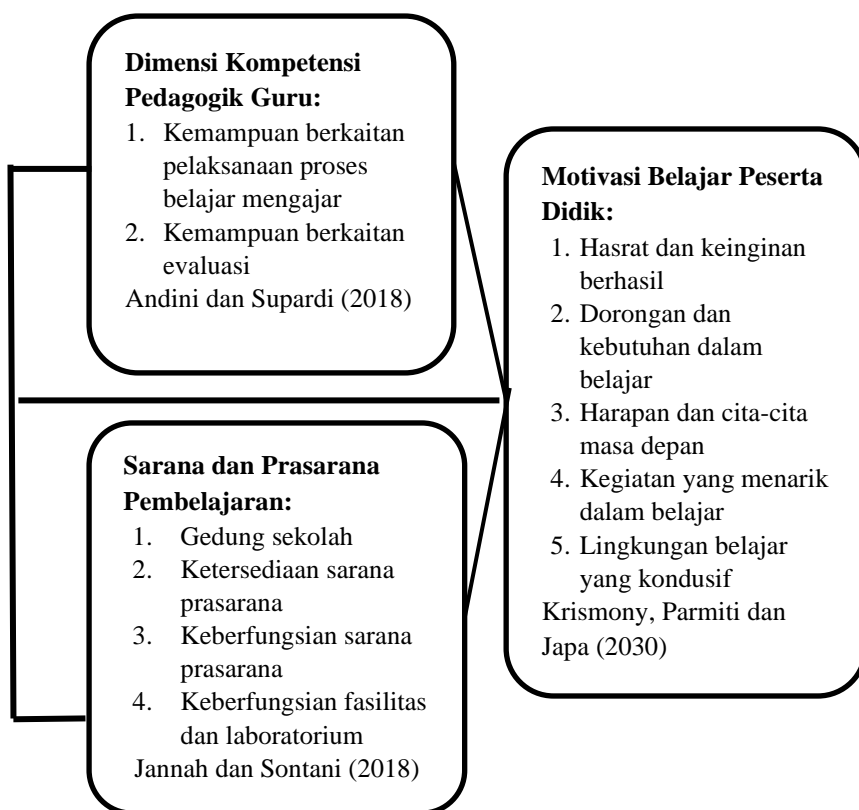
**Dimensi Kompetensi Pedagogik Guru:**
1. Kemampuan berkaitan pelaksanaan proses belajar mengajar
2. Kemampuan berkaitan evaluasi

Andini dan Supardi (2018)

**Sarana dan Prasarana Pembelajaran:**
1. Gedung sekolah
2. Ketersediaan sarana prasarana
3. Keberfungsian sarana prasarana
4. Keberfungsian fasilitas dan laboratorium

Jannah dan Sontani (2018)

**Motivasi Belajar Peserta Didik:**
1. Hasrat dan keinginan berhasil
2. Dorongan dan kebutuhan dalam belajar
3. Harapan dan cita-cita masa depan
4. Kegiatan yang menarik dalam belajar
5. Lingkungan belajar yang kondusif

Krismony, Parmiti dan Japa (2030)